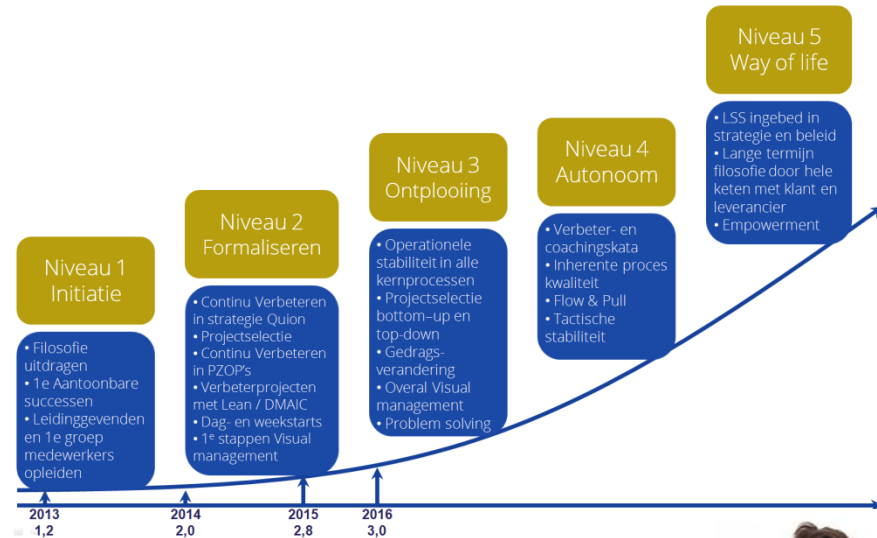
Niveau 5
Way of life

• LSS ingebed in strategie en beleid
• Lange termijn filosofie door hele keten met klant en leverancier
• Empowerment

Niveau 4
Autonoom

• Verbeter- en coachingskata
• Inherente proces kwaliteit
• Flow & Pull
• Tactische stabiliteit

Niveau 3
Ontplooiing

• Operationele stabiliteit in alle kernprocessen
• Projectselectie bottom–up en top-down
• Gedrags-verandering
• Overal Visual management
• Problem solving

Niveau 2
Formaliseren

• Continu Verbeteren in strategie Quion
• Projectselectie
• Continu Verbeteren in PZOP's
• Verbeterprojecten met Lean / DMAIC
• Dag- en weekstarts
• 1e stappen Visual management

Niveau 1
Initiatie

• Filosofie uitdragen
• 1e Aantoonbare successen
• Leidinggevenden en 1e groep medewerkers opleiden

2013
1,2

2014
2,0

2015
2,8

2016
3,0